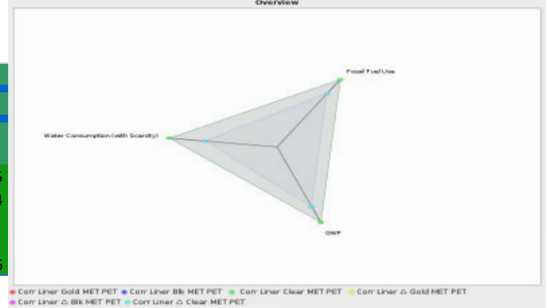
Overview

Fossil Fuel Use

Water Consumption (with Scarcity)

GWP

Corr Liner Gold MET PET   Corr Liner Blk MET PET   Corr Liner Clear MET PET   Corr Liner △ Gold MET PET
Corr Liner △ Blk MET PET   Corr Liner △ Clear MET PET